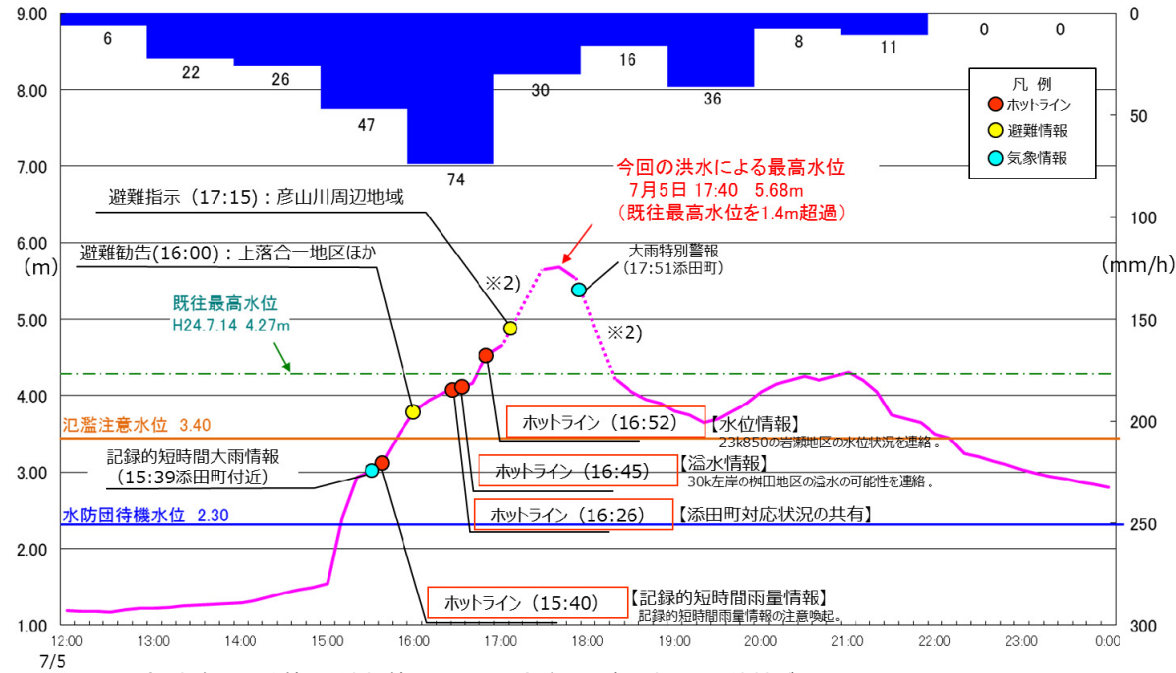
9.00
8.00
7.00
6.00
(m)
5.00
4.00
3.00
2.00
1.00

0
50
100
(mm/h)
150
200
250
300

6
22
26
47
74
30
16
36
8
11
0
0

凡 例
ホットライン
避難情報
気象情報

今回の洪水による最高水位
7月5日 17:40 5.68m
(既往最高水位を1.4m超過)

避難指示（17:15）：彦山川周辺地域

避難勧告(16:00)：上落合一地区ほか

大雨特別警報
(17:51添田町)

※2)

※2)

既往最高水位
H24.7.14 4.27m

氾濫注意水位 3.40

ホットライン（16:52）【水位情報】
23k850の岩瀬地区の水位状況を連絡。

記録的短時間大雨情報
（15:39添田町付近）

ホットライン（16:45）【溢水情報】
30k左岸の桝田地区の溢水の可能性を連絡。

水防団待機水位 2.30

ホットライン（16:26）【添田町対応状況の共有】

ホットライン（15:40）【記録的短時間雨量情報】
記録的短時間雨量情報の注意喚起。

12:00
7/5
13:00
14:00
15:00
16:00
17:00
18:00
19:00
20:00
21:00
22:00
23:00
0:00